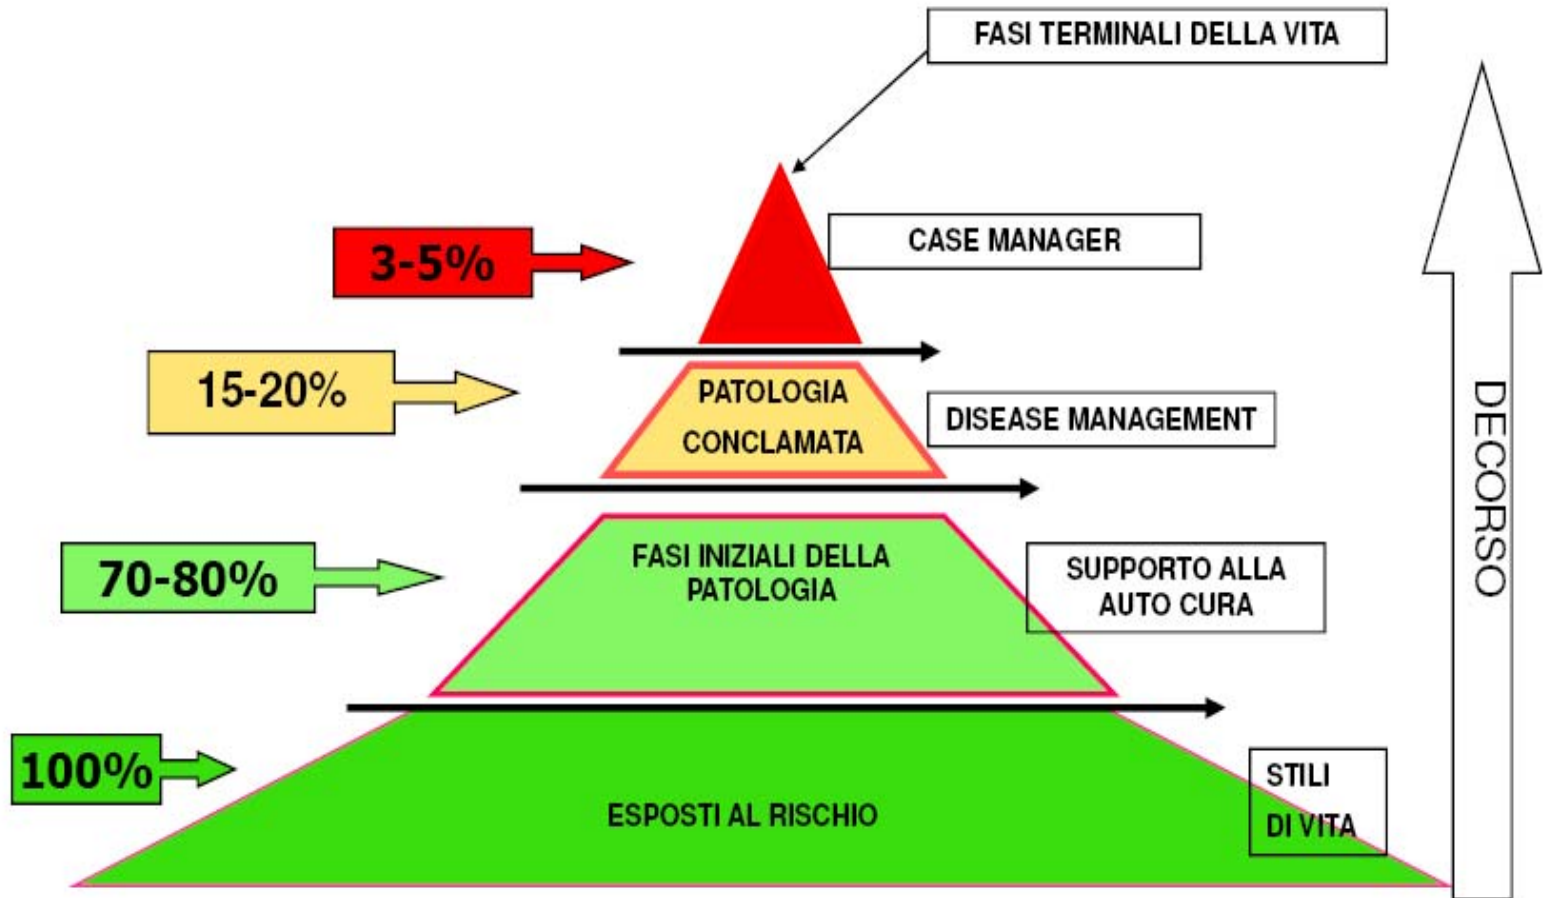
FASI TERMINALI DELLA VITA

3-5%

CASE MANAGER

15-20%

PATOLOGIA CONCLAMATA

DISEASE MANAGEMENT

70-80%

FASI INIZIALI DELLA PATOLOGIA

SUPPORTO ALLA AUTO CURA

100%

ESPOSTI AL RISCHIO

STILI DI VITA

DECORSO